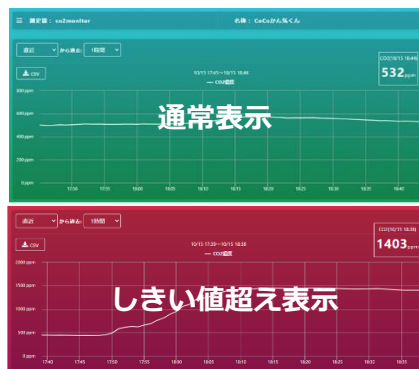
≡ 測定器： co2monitor　　名称： CoCoかん気くん

直近 から過去: 1時間

CSV

10/11 17:45〜10/11 18:44

— CO2濃度

CO2(10/11 18:44)
532 ppm

800 ppm
600 ppm
400 ppm
200 ppm
0 ppm

17:50
17:55
18:00
18:05
18:10
18:15
18:20
18:25
18:30
18:35
18:40

通常表示

直近 から過去: 1時間

CSV

10/13 17:39〜10/13 18:38

— CO2濃度

CO2(10/13 18:38)
1403 ppm

2000 ppm
1500 ppm
1000 ppm
500 ppm
0 ppm

17:40
17:45
17:50
17:55
18:00
18:05
18:10
18:15
18:20
18:25
18:30
18:35

しきい値超え表示